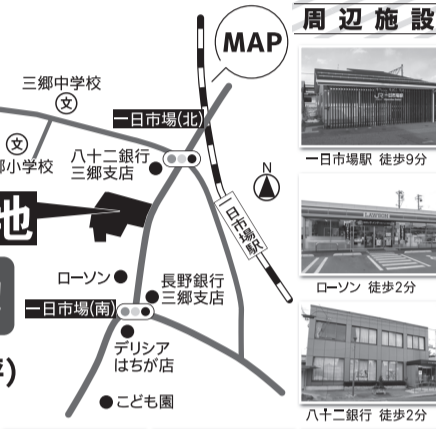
MAP

周辺施設

三郷中学校

一日市場(北)

郷小学校

八十二銀行
三郷支店

N

一日市場駅

池

ローソン

長野銀行
三郷支店

一日市場(南)

デリシア
はちが店

こども園

一日市場駅 徒歩9分

ローソン 徒歩2分

八十二銀行 徒歩2分